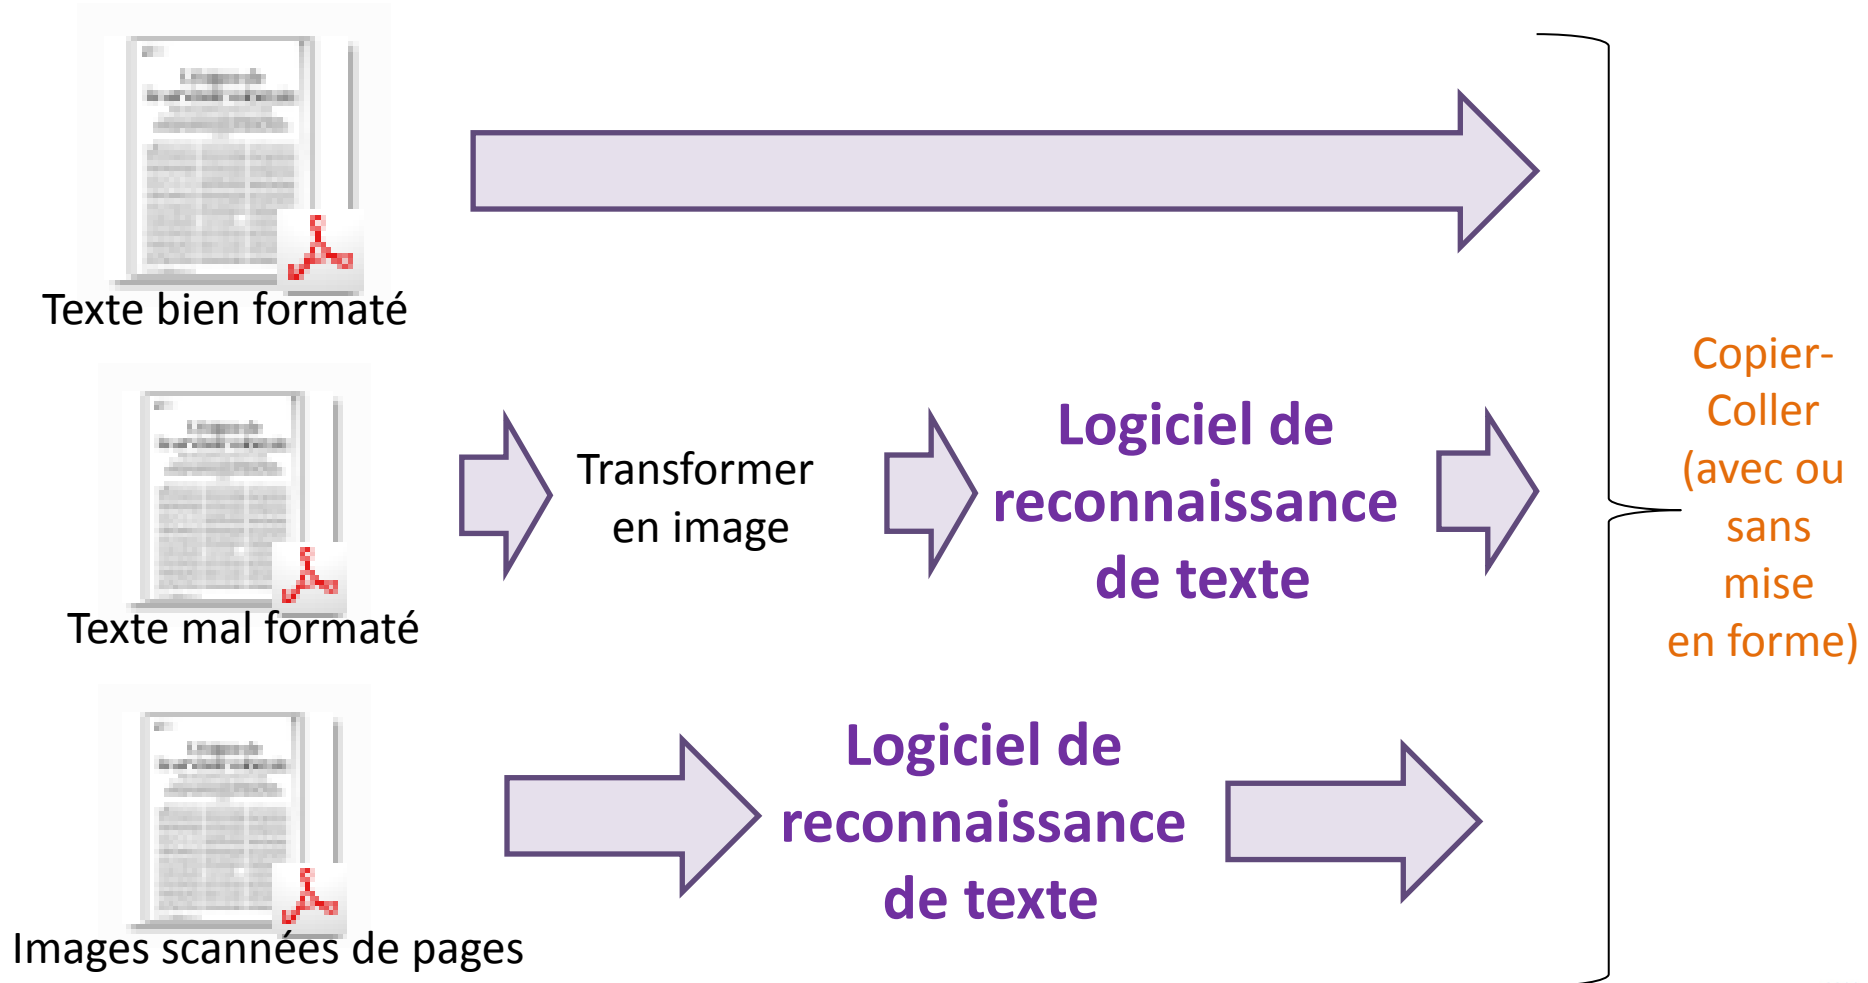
Texte bien formaté

Texte mal formaté

Transformer en image

Logiciel de reconnaissance de texte

Images scannées de pages

Logiciel de reconnaissance de texte

Copier-Coller (avec ou sans mise en forme)